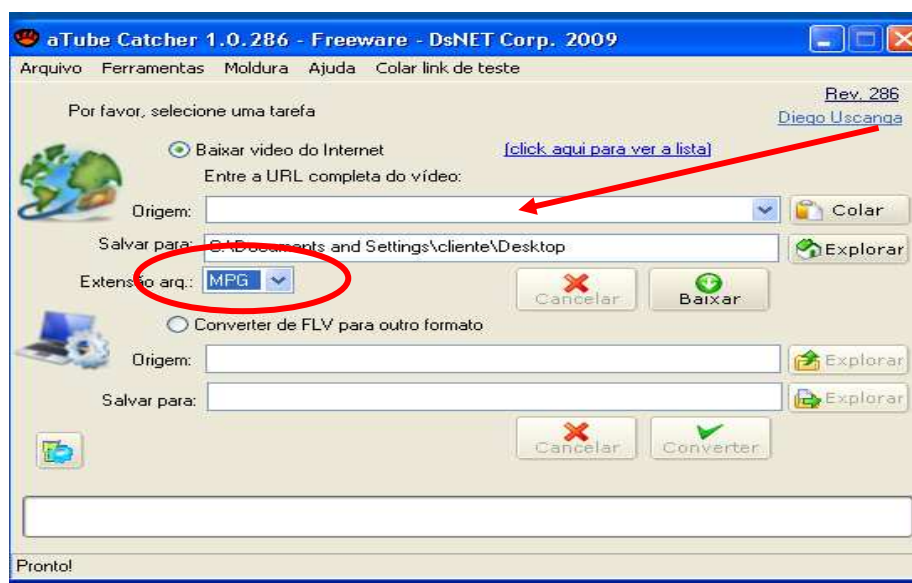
aTube Catcher 1.0.286 - Freeware - DsNET Corp. 2009

Arquivo Ferramentas Moldura Ajuda Colar link de teste

Por favor, selecione uma tarefa

Rev. 286
Diego Uscanga

Baixar video do Internet

[click aqui para ver a lista]

Entre a URL completa do vídeo:

Origem:

Colar

Salvar para: C:\Documents and Settings\cliente\Desktop

Explorar

Extensão arq.: MPG

Cancelar

Baixar

Converter de FLV para outro formato

Origem:

Explorar

Salvar para:

Explorar

Cancelar

Converter

Pronto!